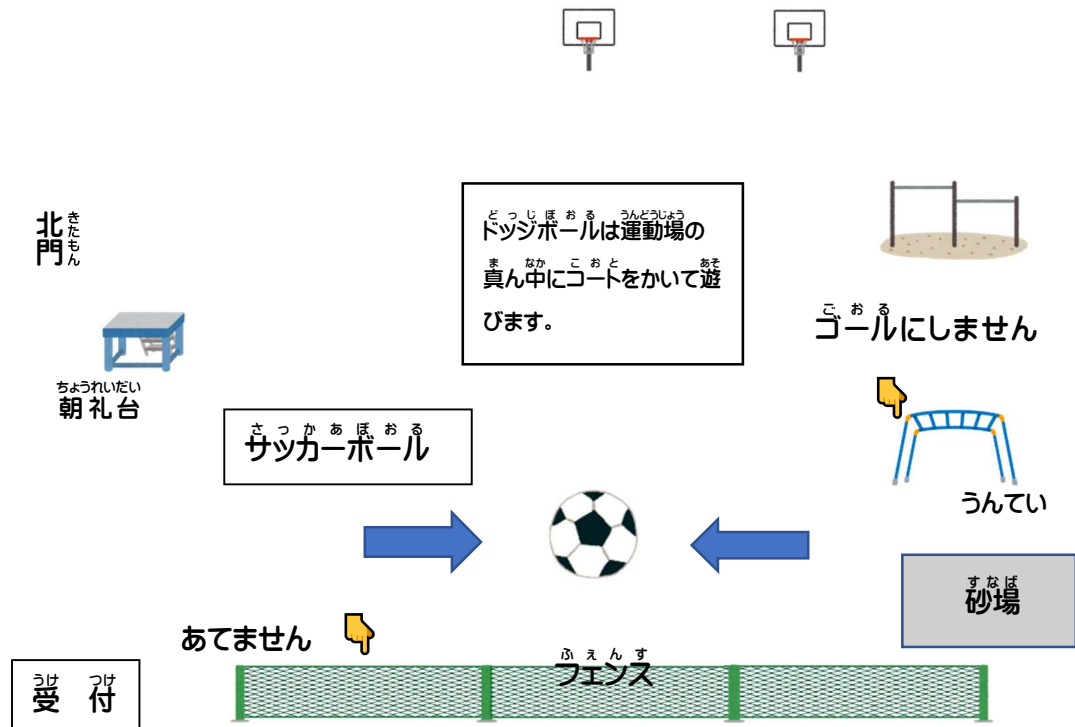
北門（きたもん）

ドッジボール（どっじぼおる）は運動場（うんどうじょう）の真（ま）ん中（なか）にコート（こおと）をかいて遊（あそ）びます。

ゴール（ごおる）にしません

朝礼台（ちょうれいだい）

サッカーボール（さっかあぼおる）

うんてい

砂場（すなば）

あてません

フェンス（ふぇんす）

受付（うけつけ）